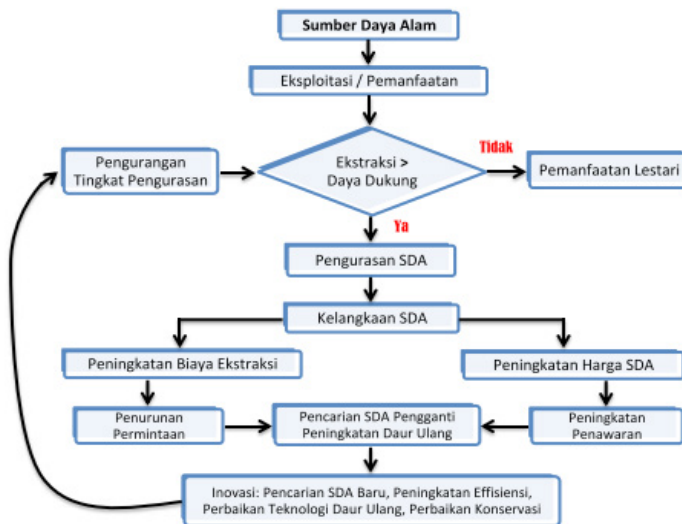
Sumber Daya Alam

Eksploitasi / Pemanfaatan

Pengurangan Tingkat Pengurasan

Ekstraksi > Daya Dukung

Tidak

Pemanfaatan Lestari

Ya

Pengurasan SDA

Kelangkaan SDA

Peningkatan Biaya Ekstraksi

Peningkatan Harga SDA

Penurunan Permintaan

Pencarian SDA Pengganti Peningkatan Daur Ulang

Peningkatan Penawaran

Inovasi: Pencarian SDA Baru, Peningkatan Effisiensi, Perbaikan Teknologi Daur Ulang, Perbaikan Konservasi